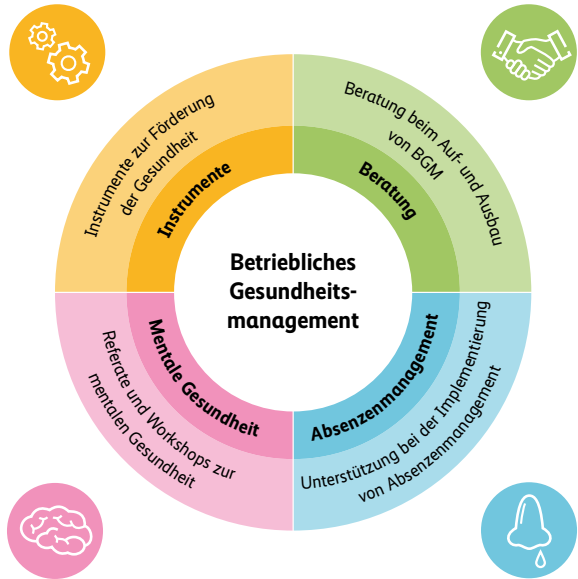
Betriebliches Gesundheitsmanagement

Instrumente

Instrumente zur Förderung der Gesundheit

Beratung

Beratung beim Auf- und Ausbau von BGM

Mentale Gesundheit

Referate und Workshops zur mentalen Gesundheit

Absenzenmanagement

Unterstützung bei der Implementierung von Absenzenmanagement